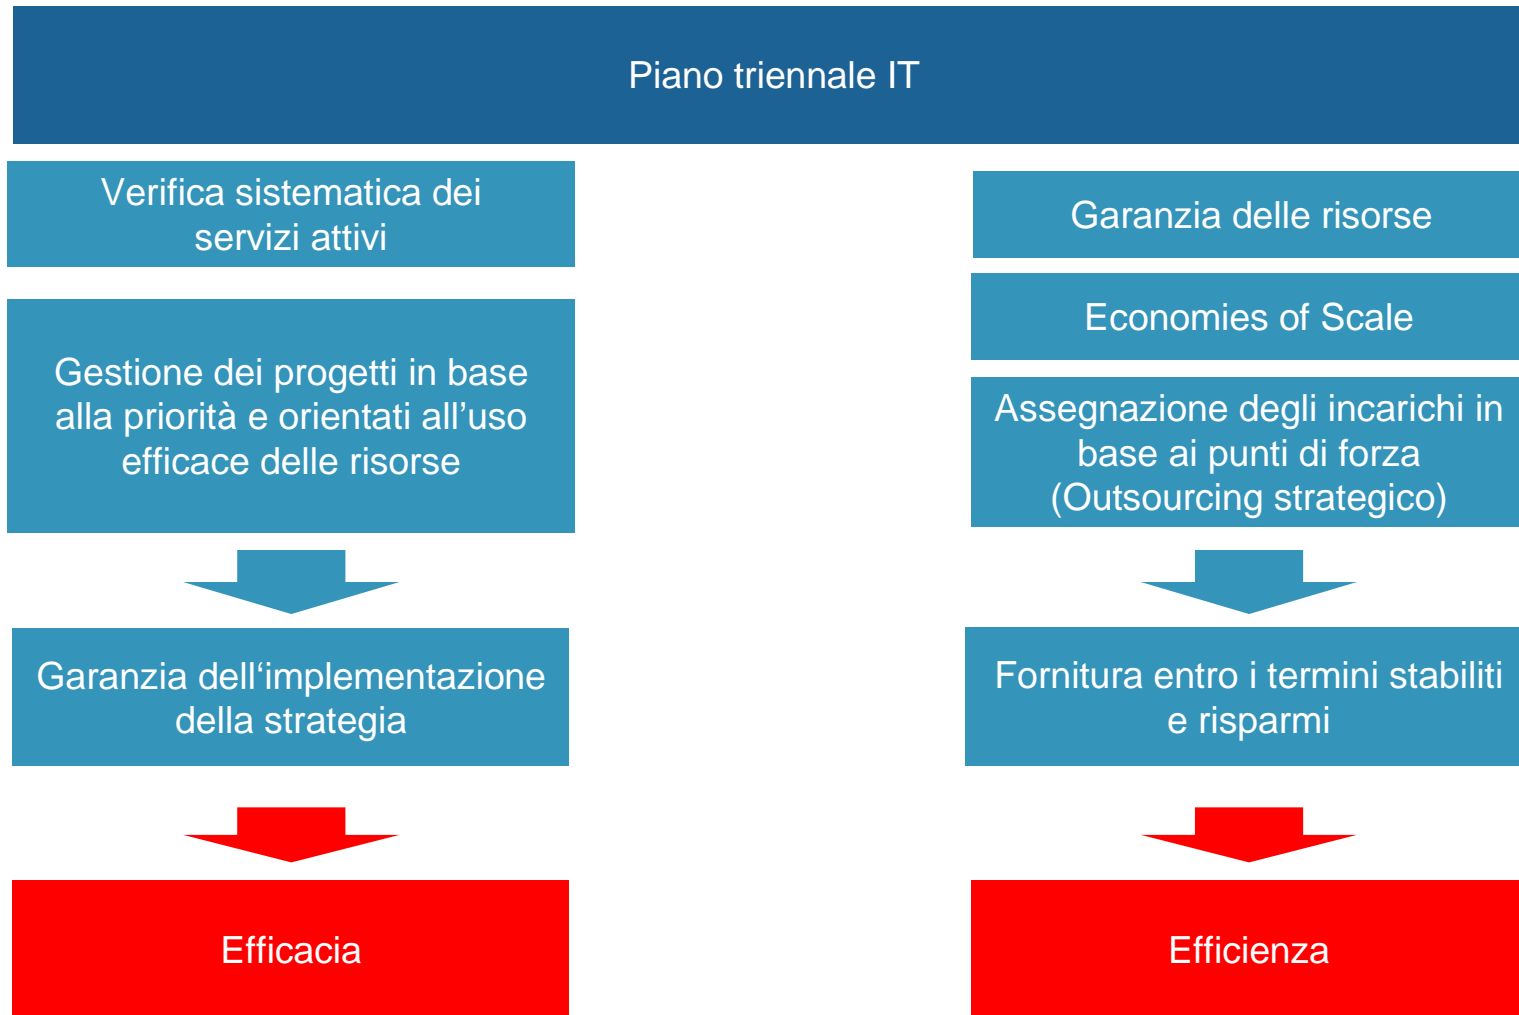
Piano triennale IT

Verifica sistematica dei servizi attivi

Gestione dei progetti in base alla priorità e orientati all’uso efficace delle risorse

Garanzia dell‘implementazione della strategia

Efficacia

Garanzia delle risorse

Economies of Scale

Assegnazione degli incarichi in base ai punti di forza (Outsourcing strategico)

Fornitura entro i termini stabiliti e risparmi

Efficienza